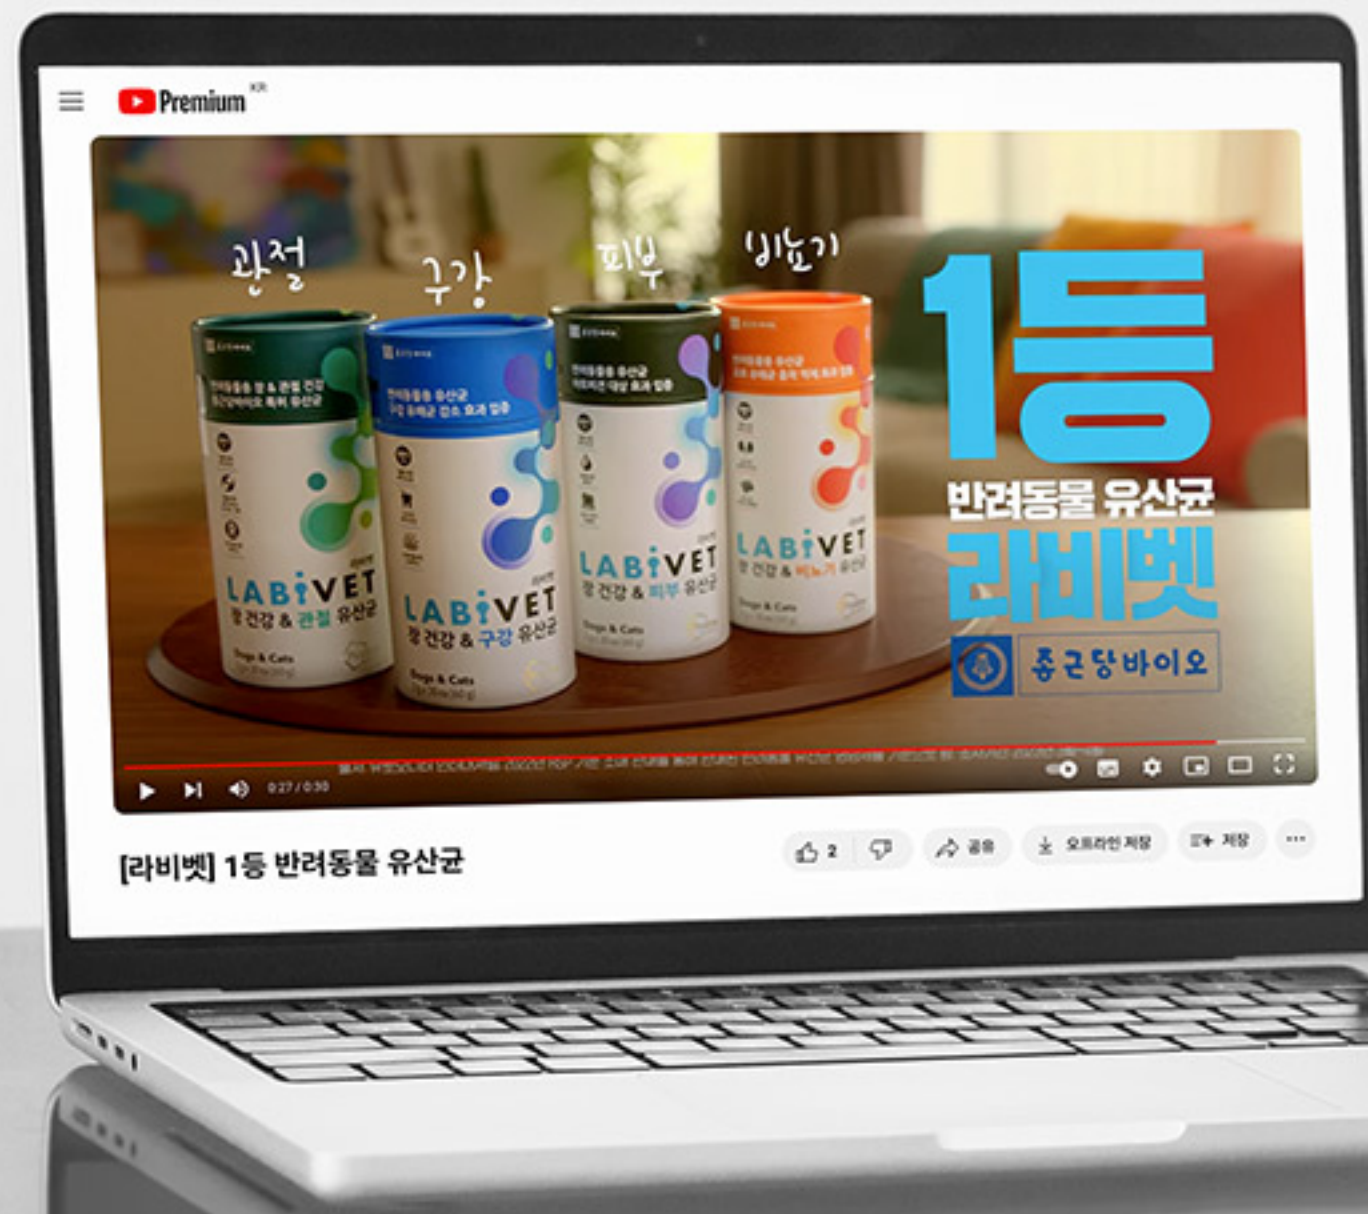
Premium KR

관절 구강 피부 비뇨기

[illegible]

LABiVET 라비벳 장 건강 & 관절 유산균 Dogs & Cats

LABiVET 라비벳 장 건강 & 구강 유산균 Dogs & Cats

LABiVET 라비벳 장 건강 & 피부 유산균 Dogs & Cats

LABiVET 라비벳 장 건강 & 비뇨기 유산균 Dogs & Cats

1등
반려동물 유산균
라비벳
종근당바이오

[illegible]

0:27 / 0:30

[라비벳] 1등 반려동물 유산균

2 공유 오프라인 저장 저장 ...